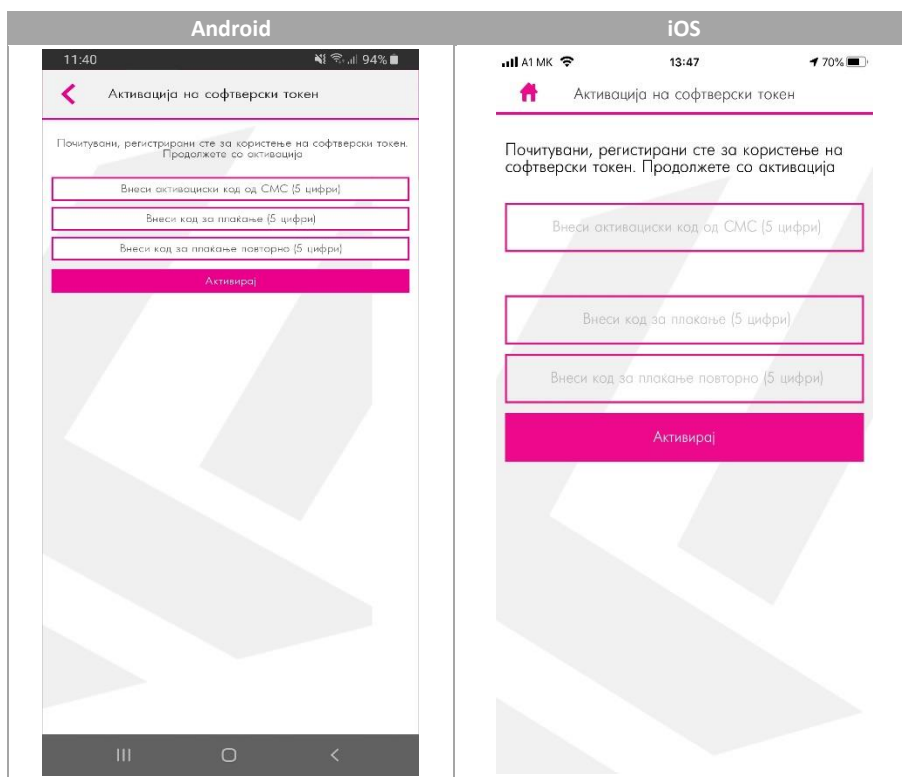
| Android | iOS |
|---|---|
| 11:40 94% | A1 MK 13:47 70% |

Активација на софтверски токен

Почитувани, регистрирани сте за користење на софтверски токен. Продолжете со активација

Внеси активациски код од СМС (5 цифри)

Внеси код за плаќање (5 цифри)

Внеси код за плаќање повторно (5 цифри)

Активирај

Активација на софтверски токен

Почитувани, регистрирани сте за користење на софтверски токен. Продолжете со активација

Внеси активациски код од СМС (5 цифри)

Внеси код за плаќање (5 цифри)

Внеси код за плаќање повторно (5 цифри)

Активирај